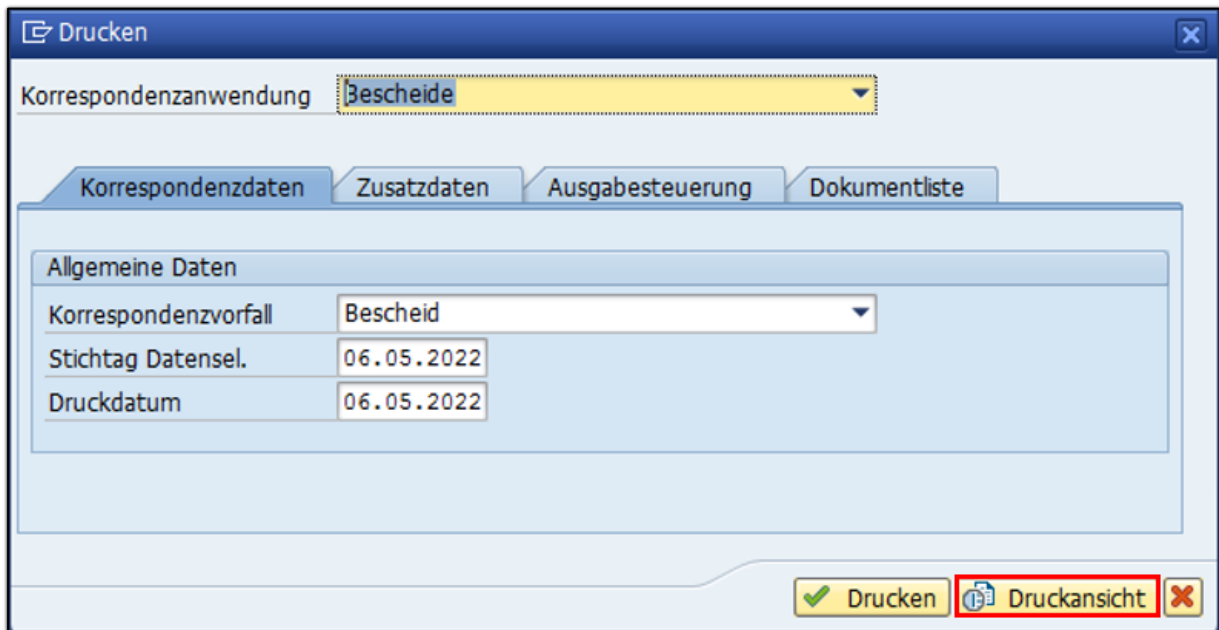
Drucken

Korrespondenzanwendung Bescheide

Korrespondenzdaten Zusatzdaten Ausgabesteuerung Dokumentliste

Allgemeine Daten

Korrespondenzvorfall Bescheid

Stichtag Datensel. 06.05.2022

Druckdatum 06.05.2022

Drucken Druckansicht